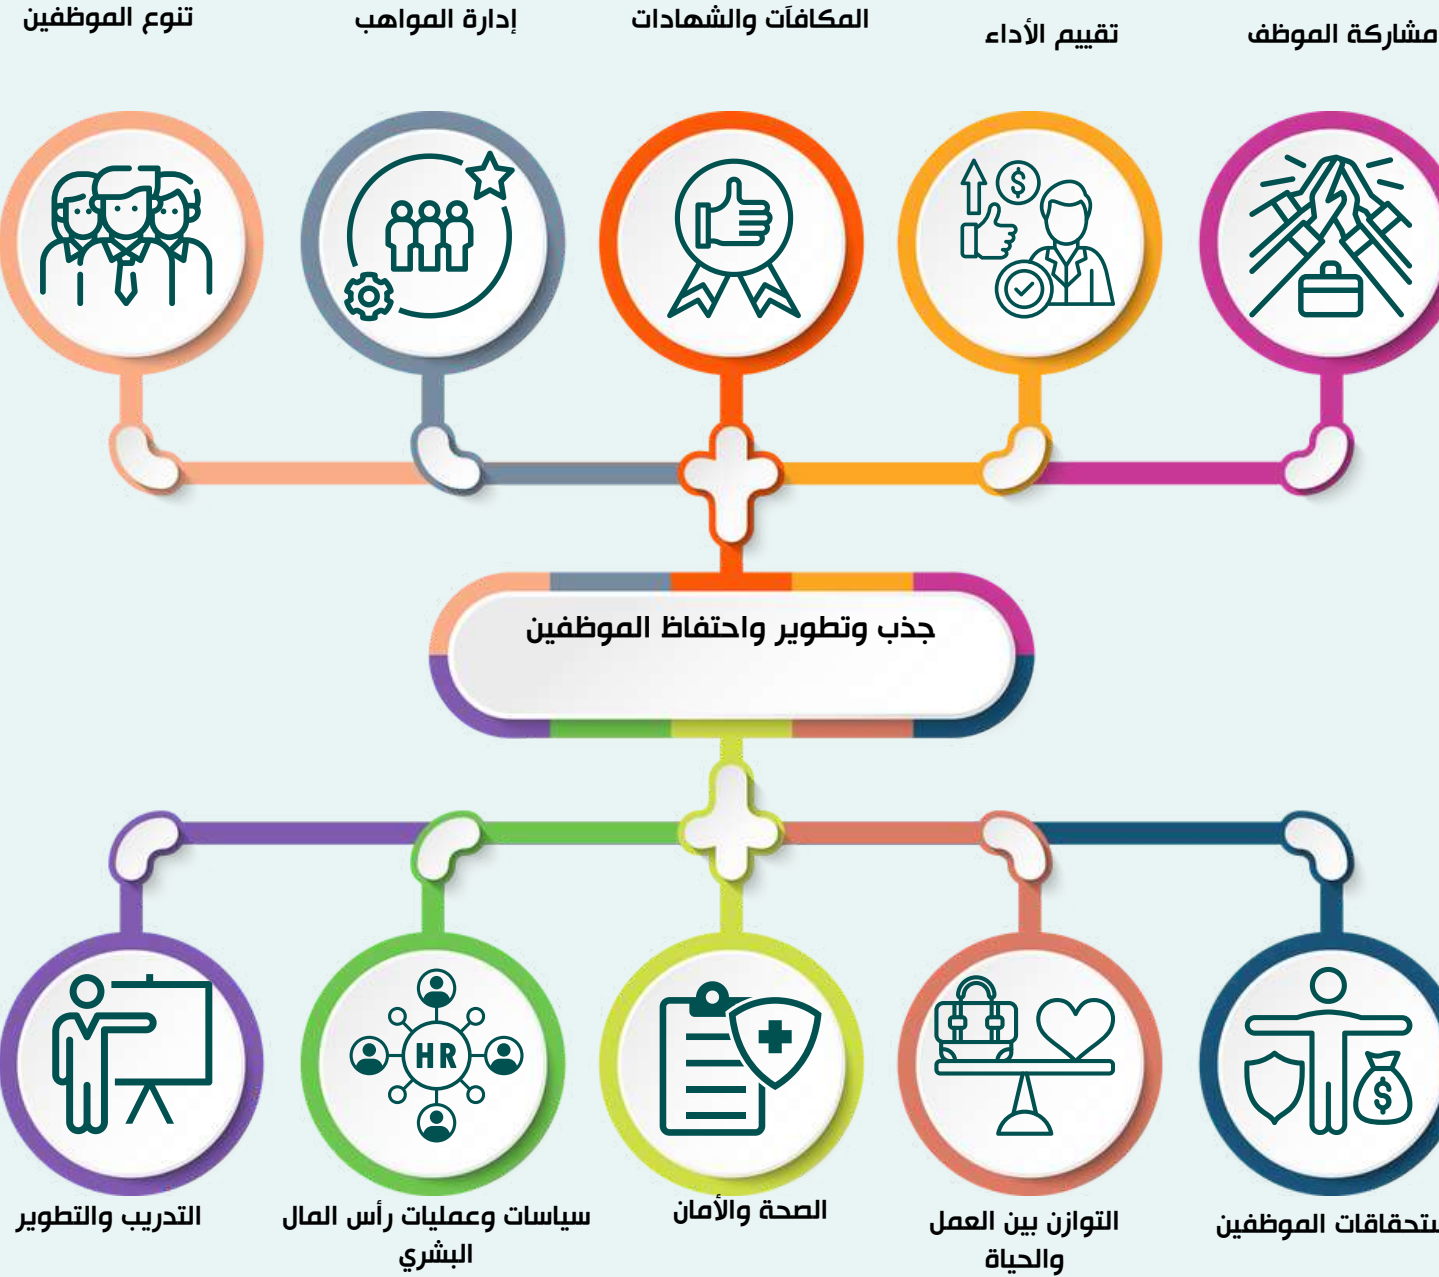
مشاركة الموظف

تقييم الأداء

المكافآت والشهادات

إدارة المواهب

تنوع الموظفين

جذب وتطوير واحتفاظ الموظفين

HR

ستحقاقات الموظفين

التوازن بين العمل والحياة

الصحة والأمان

سياسات وعمليات رأس المال البشري

التدريب والتطوير